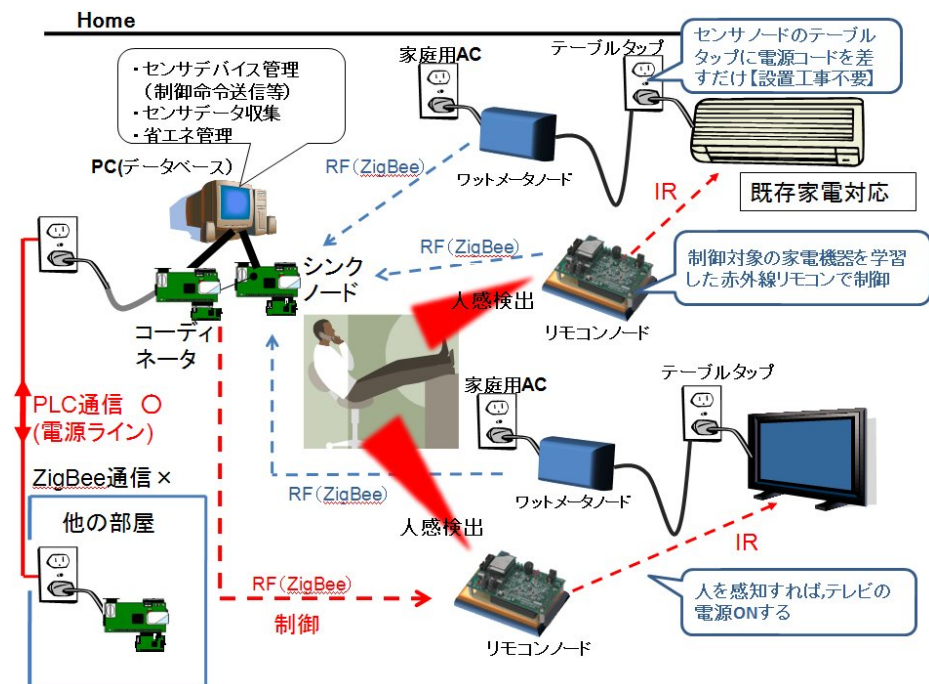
Home

・センサデバイス管理
（制御命令送信等）
・センサデータ収集
・省エネ管理

PC(データベース)

家庭用AC

テーブルタップ

センサノードのテーブルタップに電源コードを差すだけ【設置工事不要】

RF（ZigBee）

ワットメータノード

IR

既存家電対応

RF（ZigBee）

制御対象の家電機器を学習した赤外線リモコンで制御

シンクノード

人感検出

リモコンノード

コーディネータ

家庭用AC

テーブルタップ

PLC通信 ○
(電源ライン)

ZigBee通信 ×

RF（ZigBee）

ワットメータノード

他の部屋

人感検出

IR

RF（ZigBee）

制御

人を感知すれば,テレビの電源ONする

リモコンノード